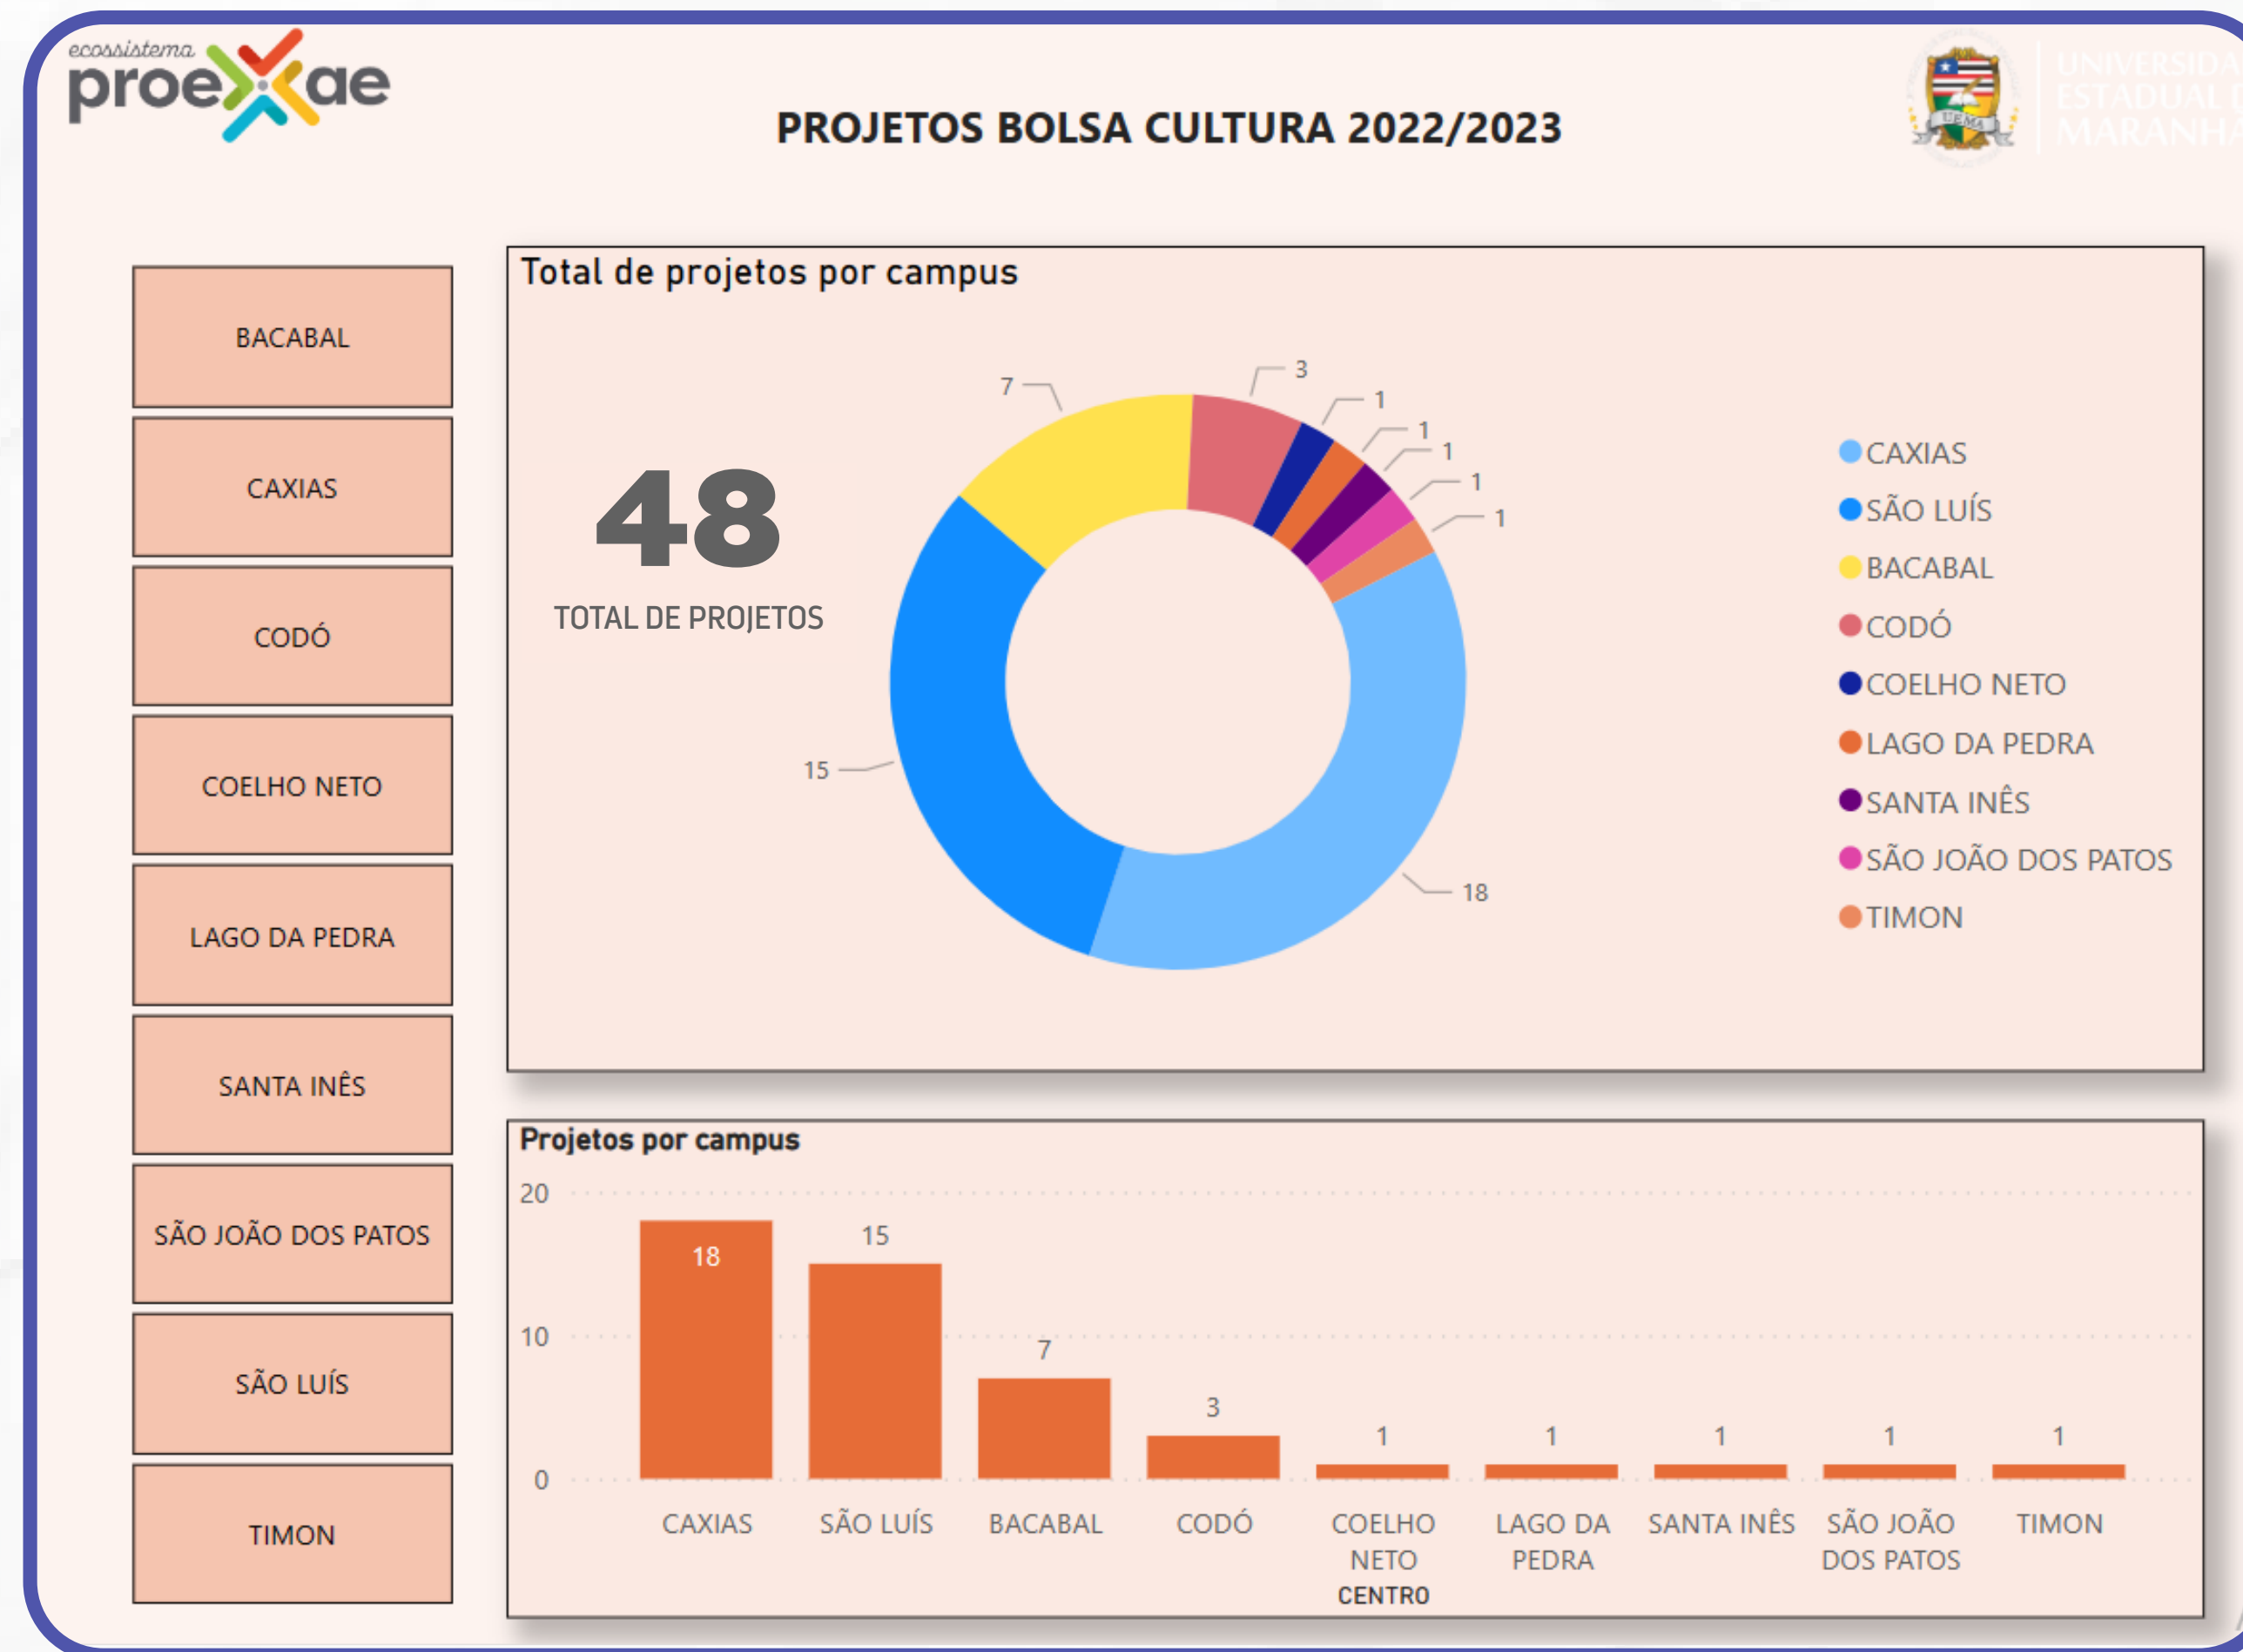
ecossistema proexae

PROJETOS BOLSA CULTURA 2022/2023

UEMA

UNIVERSIDA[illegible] ESTADUAL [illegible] MARANHÃ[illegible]

BACABAL

CAXIAS

CODÓ

COELHO NETO

LAGO DA PEDRA

SANTA INÊS

SÃO JOÃO DOS PATOS

SÃO LUÍS

TIMON

Total de projetos por campus

48

TOTAL DE PROJETOS

7
3
1
1
1
1
1
15
18

CAXIAS
SÃO LUÍS
BACABAL
CODÓ
COELHO NETO
LAGO DA PEDRA
SANTA INÊS
SÃO JOÃO DOS PATOS
TIMON

Projetos por campus

| | | | | | | | | |
|---|---|---|---|---|---|---|---|---|
| 18 | 15 | 7 | 3 | 1 | 1 | 1 | 1 | 1 |
| CAXIAS | SÃO LUÍS | BACABAL | CODÓ | COELHO NETO | LAGO DA PEDRA | SANTA INÊS | SÃO JOÃO DOS PATOS | TIMON |

20
10
0

CENTRO